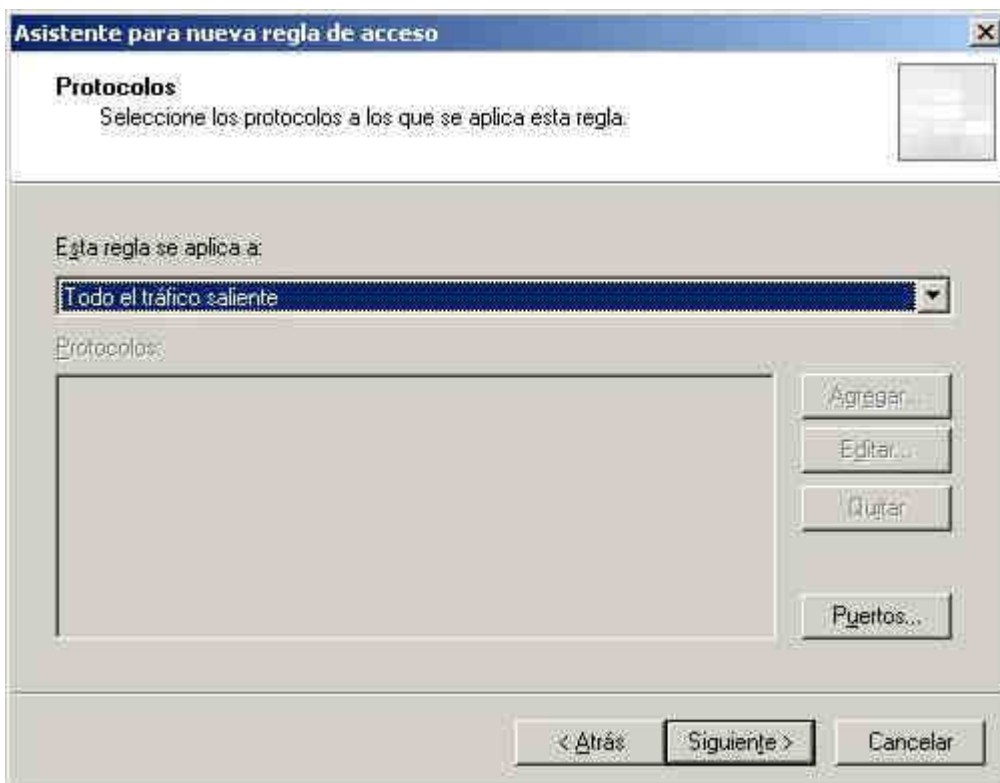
Asistente para nueva regla de acceso

Protocolos
Seleccione los protocolos a los que se aplica esta regla.

Esta regla se aplica a:

Todo el tráfico saliente

Protocolos:

Agregar...

Editar...

Quitar

Puertos...

< Atrás

Siguiente >

Cancelar